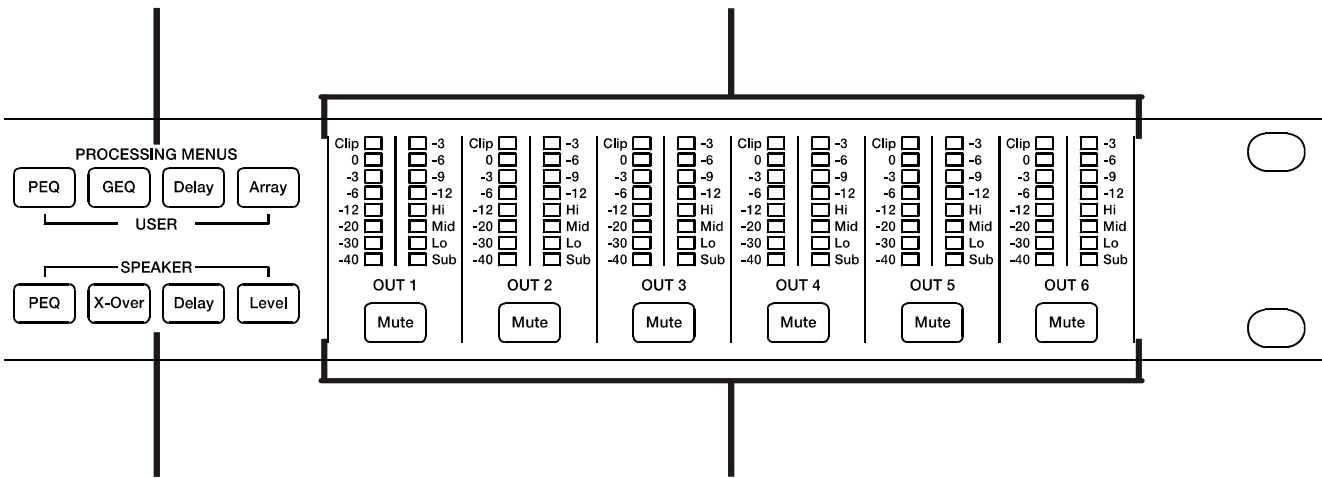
PROCESSING MENUS

PEQ GEQ Delay Array

USER

SPEAKER

PEQ X-Over Delay Level

Clip
0
-3
-6
-12
-20
-30
-40

-3
-6
-9
-12
Hi
Mid
Lo
Sub

OUT 1

Mute

Clip
0
-3
-6
-12
-20
-30
-40

-3
-6
-9
-12
Hi
Mid
Lo
Sub

OUT 2

Mute

Clip
0
-3
-6
-12
-20
-30
-40

-3
-6
-9
-12
Hi
Mid
Lo
Sub

OUT 3

Mute

Clip
0
-3
-6
-12
-20
-30
-40

-3
-6
-9
-12
Hi
Mid
Lo
Sub

OUT 4

Mute

Clip
0
-3
-6
-12
-20
-30
-40

-3
-6
-9
-12
Hi
Mid
Lo
Sub

OUT 5

Mute

Clip
0
-3
-6
-12
-20
-30
-40

-3
-6
-9
-12
Hi
Mid
Lo
Sub

OUT 6

Mute